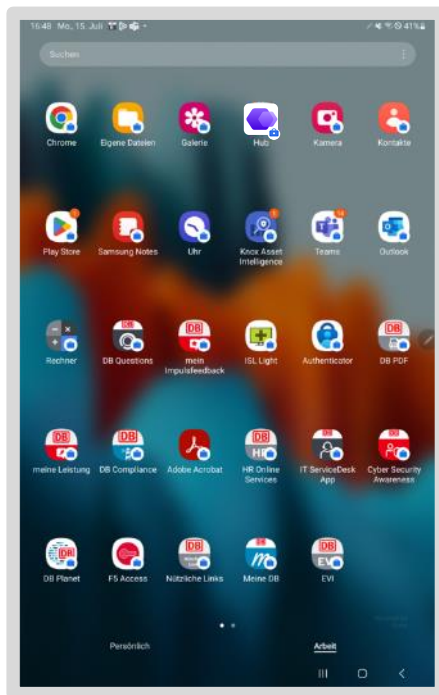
16:48 Mo., 15. Juli
41%

Suchen

Chrome
Eigene Dateien
Galerie
Hub
Kamera
Kontakte

Play Store
Samsung Notes
Uhr
Knox Asset Intelligence
Teams
Outlook

Rechner
DB Questions
mein Impulsfeedback
ISL Light
Authenticator
DB PDF

meine Leistung
DB Compliance
Adobe Acrobat
HR Online Services
IT ServiceDesk App
Cyber Security Awareness

DB Planet
F5 Access
Nützliche Links
Meine DB
EVI

Persönlich
Arbeit